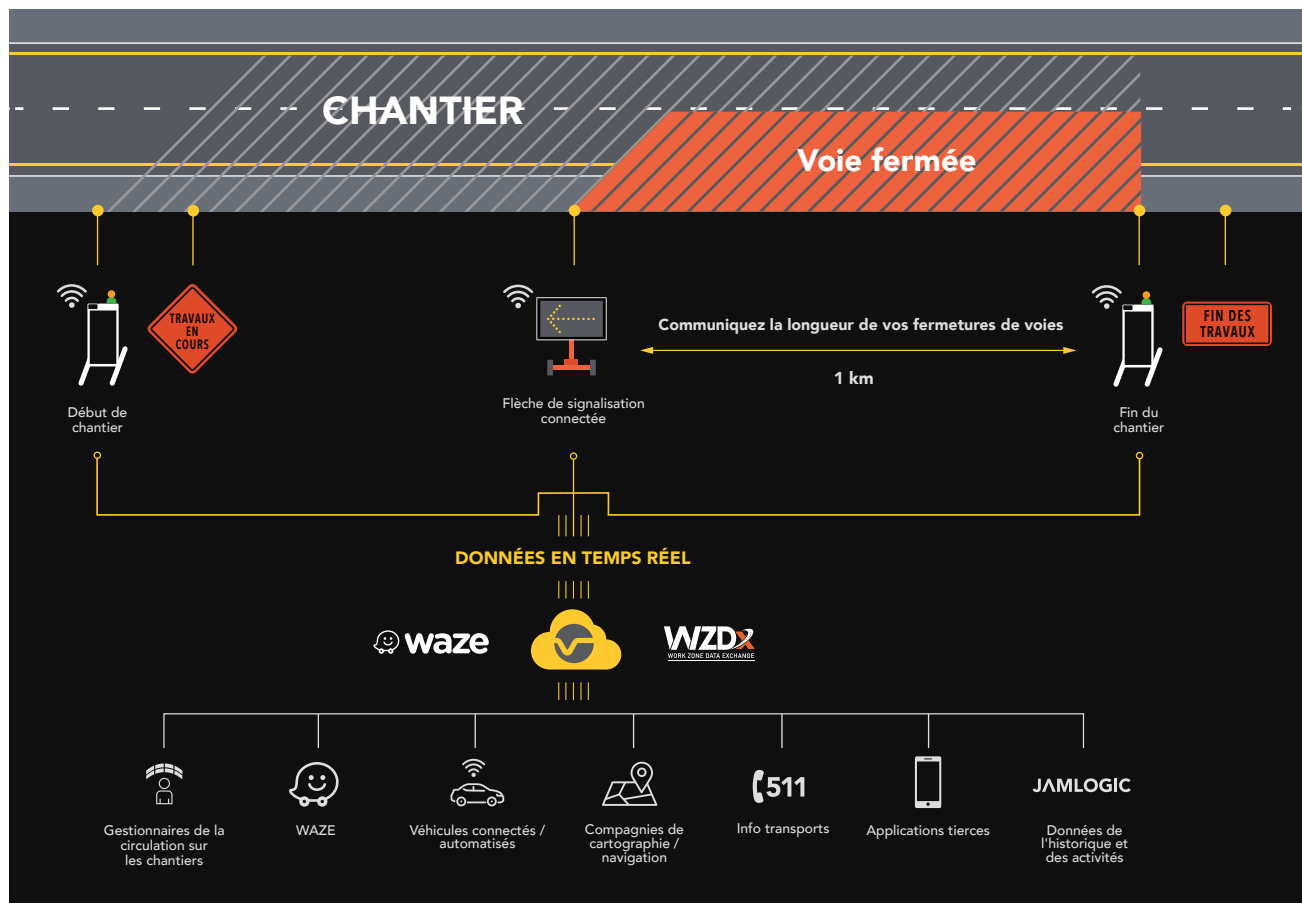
CHANTIER

Voie fermée

TRAVAUX EN COURS

Début de chantier

Flèche de signalisation connectée

Communiquez la longueur de vos fermetures de voies

1 km

FIN DES TRAVAUX

Fin du chantier

DONNÉES EN TEMPS RÉEL

waze

WZDx
WORK ZONE DATA EXCHANGE

Gestionnaires de la circulation sur les chantiers

WAZE

Véhicules connectés / automatisés

Compagnies de cartographie / navigation

511

Info transports

Applications tierces

JAMLOGIC

Données de l'historique et des activités